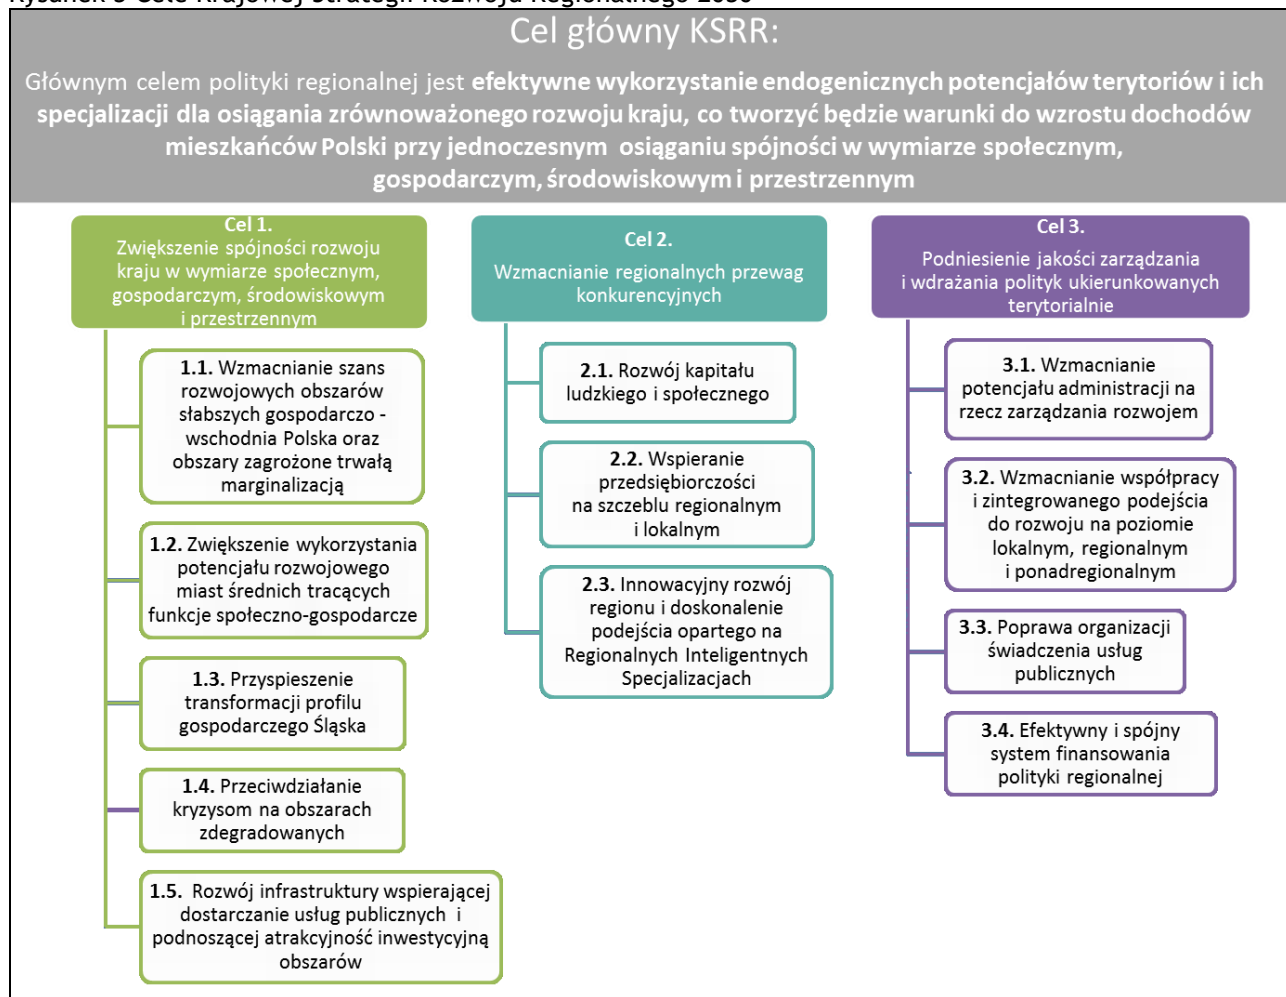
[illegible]

Cel główny KSRR:

Głównym celem polityki regionalnej jest efektywne wykorzystanie endogenicznych potencjałów terytoriów i ich specjalizacji dla osiągania zrównoważonego rozwoju kraju, co tworzyć będzie warunki do wzrostu dochodów mieszkańców Polski przy jednoczesnym osiąganiu spójności w wymiarze społecznym, gospodarczym, środowiskowym i przestrzennym

Cel 1.
Zwiększenie spójności rozwoju kraju w wymiarze społecznym, gospodarczym, środowiskowym i przestrzennym

1.1. Wzmacnianie szans rozwojowych obszarów słabszych gospodarczo - wschodnia Polska oraz obszary zagrożone trwałą marginalizacją

1.2. Zwiększenie wykorzystania potencjału rozwojowego miast średnich tracących funkcje społeczno-gospodarcze

1.3. Przyspieszenie transformacji profilu gospodarczego Śląska

1.4. Przeciwdziałanie kryzysom na obszarach zdegradowanych

1.5. Rozwój infrastruktury wspierającej dostarczanie usług publicznych i podnoszącej atrakcyjność inwestycyjną obszarów

Cel 2.
Wzmacnianie regionalnych przewag konkurencyjnych

2.1. Rozwój kapitału ludzkiego i społecznego

2.2. Wspieranie przedsiębiorczości na szczeblu regionalnym i lokalnym

2.3. Innowacyjny rozwój regionu i doskonalenie podejścia opartego na Regionalnych Inteligentnych Specjalizacjach

Cel 3.
Podniesienie jakości zarządzania i wdrażania polityk ukierunkowanych terytorialnie

3.1. Wzmacnianie potencjału administracji na rzecz zarządzania rozwojem

3.2. Wzmacnianie współpracy i zintegrowanego podejścia do rozwoju na poziomie lokalnym, regionalnym i ponadregionalnym

3.3. Poprawa organizacji świadczenia usług publicznych

3.4. Efektywny i spójny system finansowania polityki regionalnej